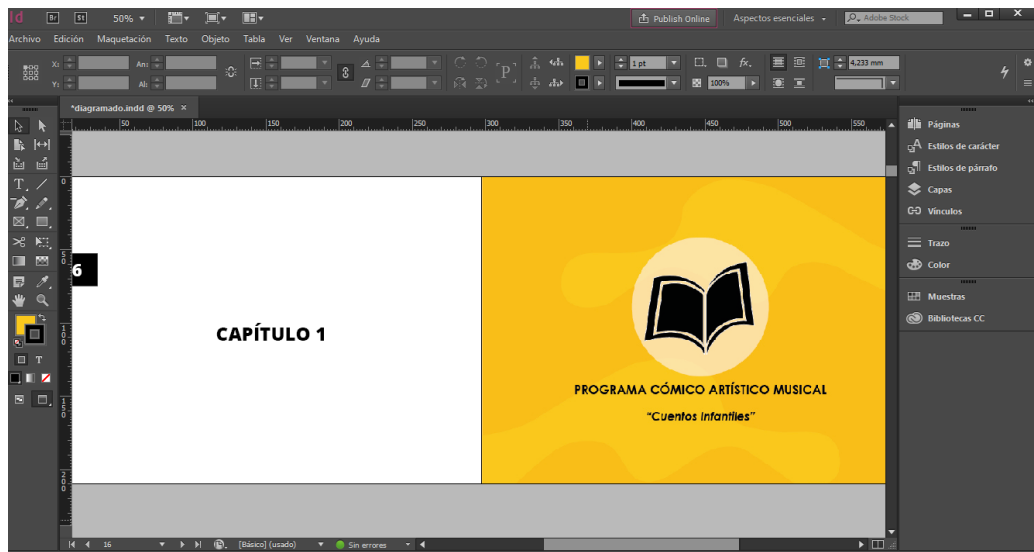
Id Br St 50%

Publish Online Aspectos esenciales Adobe Stock

Archivo Edición Maquetación Texto Objeto Tabla Ver Ventana Ayuda

X: Y: An: Al: 1 pt 100% 4,233 mm

*diagramado.indd @ 50% ×

50 100 150 200 250 300 350 400 450 500 550

6

CAPÍTULO 1

PROGRAMA CÓMICO ARTÍSTICO MUSICAL

"Cuentos Infantiles"

Páginas
Estilos de carácter
Estilos de párrafo
Capas
Vínculos
Trazo
Color
Muestras
Bibliotecas CC

16 [Básico] (usado) Sin errores